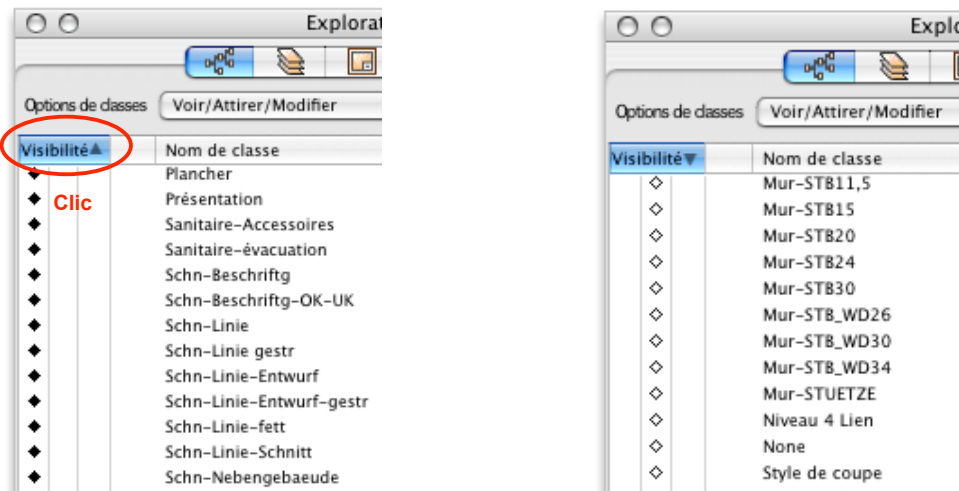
Explorat

Options de classes Voir/Attirer/Modifier

| Visibilité▲ | Nom de classe |
|---|---|
| ◆ | Plancher |
| ◆ Clic | Présentation |
| ◆ | Sanitaire-Accessoires |
| ◆ | Sanitaire-évacuation |
| ◆ | Schn-Beschriftg |
| ◆ | Schn-Beschriftg-OK-UK |
| ◆ | Schn-Linie |
| ◆ | Schn-Linie gestr |
| ◆ | Schn-Linie-Entwurf |
| ◆ | Schn-Linie-Entwurf-gestr |
| ◆ | Schn-Linie-fett |
| ◆ | Schn-Linie-Schnitt |
| ◆ | Schn-Nebengebaeude |

Explo

Options de classes Voir/Attirer/Modifier

| Visibilité▼ | Nom de classe |
|---|---|
| ◇ | Mur-STB11,5 |
| ◇ | Mur-STB15 |
| ◇ | Mur-STB20 |
| ◇ | Mur-STB24 |
| ◇ | Mur-STB30 |
| ◇ | Mur-STB_WD26 |
| ◇ | Mur-STB_WD30 |
| ◇ | Mur-STB_WD34 |
| ◇ | Mur-STUETZE |
| ◇ | Niveau 4 Lien |
| ◇ | None |
| ◇ | Style de coupe |